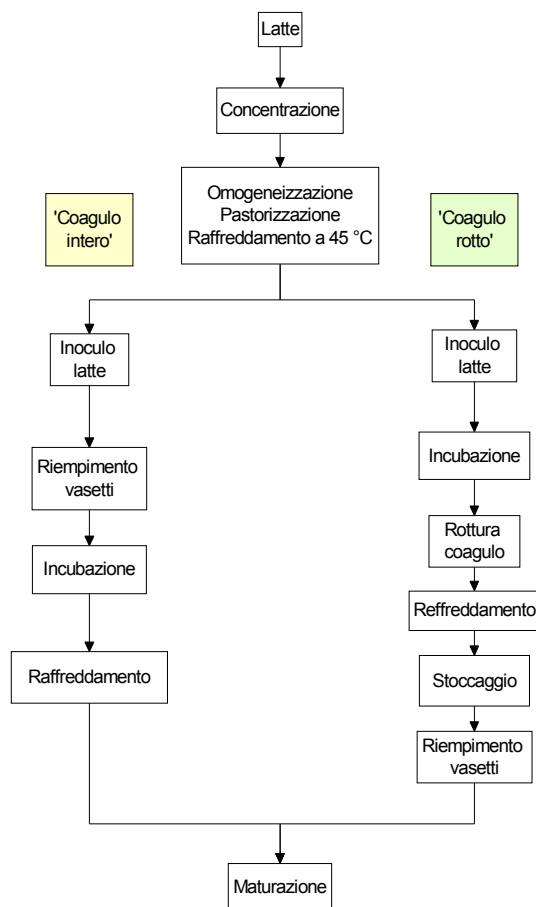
Latte

Concentrazione

Omogeneizzazione
Pastorizzazione
Raffreddamento a 45 °C

'Coagulo intero'

'Coagulo rotto'

Inoculo latte

Riempimento vasetti

Incubazione

Raffreddamento

Inoculo latte

Incubazione

Rottura coagulo

Reffreddamento

Stoccaggio

Riempimento vasetti

Maturazione